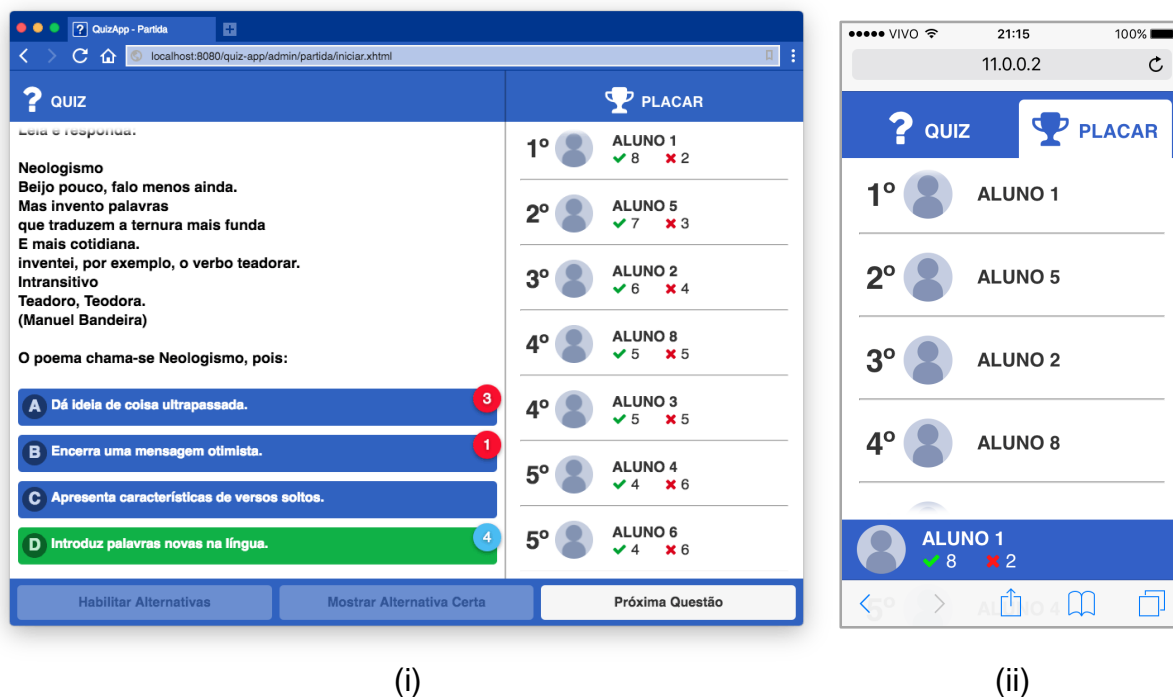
QuizApp - Partida

localhost:8080/quiz-app/admin/partida/iniciar.xhtml

QUIZ

PLACAR

Leia e responda:

Neologismo
Beijo pouco, falo menos ainda.
Mas invento palavras
que traduzem a ternura mais funda
E mais cotidiana.
inventei, por exemplo, o verbo teadorar.
Intransitivo
Teadoro, Teodora.
(Manuel Bandeira)

O poema chama-se Neologismo, pois:

A Dá ideia de coisa ultrapassada. 3

B Encerra uma mensagem otimista. 1

C Apresenta características de versos soltos.

D Introduz palavras novas na língua. 4

| | |
|---|---|
| 1º | ALUNO 1 ✔ 8 ✖ 2 |
| 2º | ALUNO 5 ✔ 7 ✖ 3 |
| 3º | ALUNO 2 ✔ 6 ✖ 4 |
| 4º | ALUNO 8 ✔ 5 ✖ 5 |
| 4º | ALUNO 3 ✔ 5 ✖ 5 |
| 5º | ALUNO 4 ✔ 4 ✖ 6 |
| 5º | ALUNO 6 ✔ 4 ✖ 6 |

Habilitar Alternativas

Mostrar Alternativa Certa

Próxima Questão

(i)

●●●●● VIVO 21:15 100%

11.0.0.2

QUIZ

PLACAR

1º ALUNO 1

2º ALUNO 5

3º ALUNO 2

4º ALUNO 8

ALUNO 1
✔ 8 ✖ 2

5º ALUNO 4

(ii)